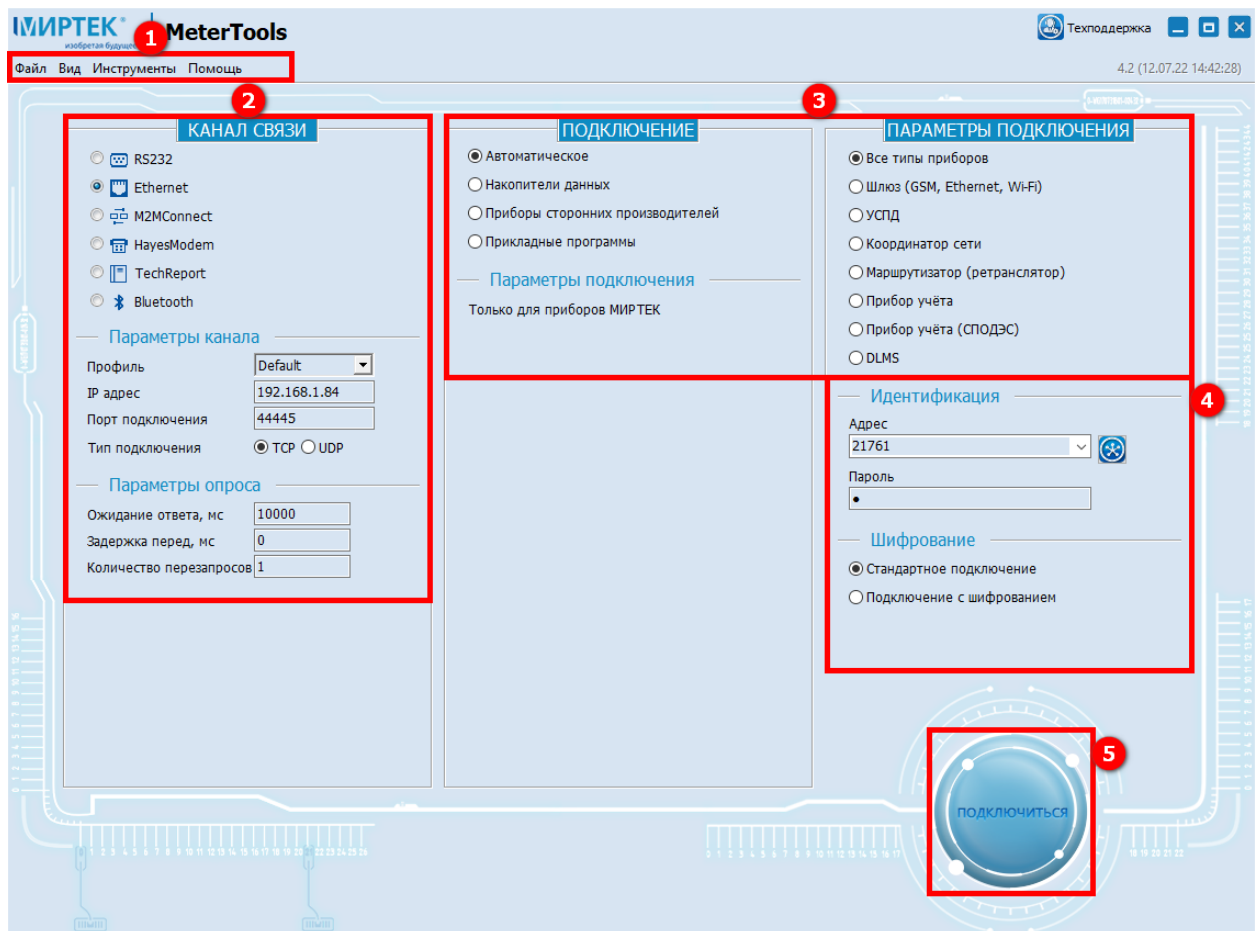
МИРТЕК®
изобретая будущее
MeterTools
1
Техподдержка
Файл Вид Инструменты Помощь
4.2 (12.07.22 14:42:28)
2
3

КАНАЛ СВЯЗИ
RS232
Ethernet
M2MConnect
HayesModem
TechReport
Bluetooth
Параметры канала
Профиль Default
IP адрес 192.168.1.84
Порт подключения 44445
Тип подключения TCP UDP
Параметры опроса
Ожидание ответа, мс 10000
Задержка перед, мс 0
Количество перезапросов 1

ПОДКЛЮЧЕНИЕ
Автоматическое
Накопители данных
Приборы сторонних производителей
Прикладные программы
Параметры подключения
Только для приборов МИРТЕК

ПАРАМЕТРЫ ПОДКЛЮЧЕНИЯ
Все типы приборов
Шлюз (GSM, Ethernet, Wi-Fi)
УСПД
Координатор сети
Маршрутизатор (ретранслятор)
Прибор учёта
Прибор учёта (СПОДЭС)
DLMS
4
Идентификация
Адрес
21761
Пароль
•
Шифрование
Стандартное подключение
Подключение с шифрованием
5
ПОДКЛЮЧИТЬСЯ